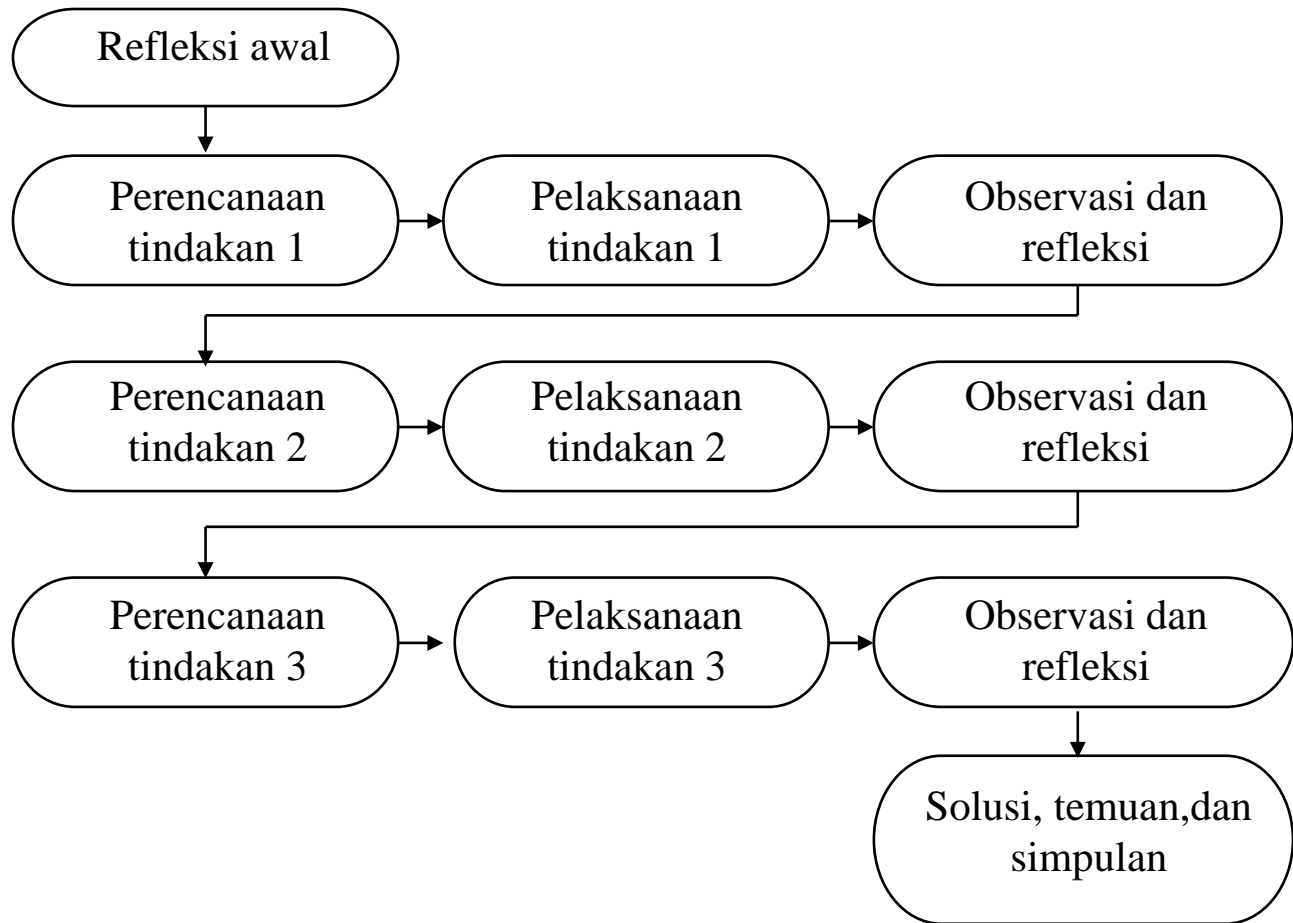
Refleksi awal

Perencanaan tindakan 1

Pelaksanaan tindakan 1

Observasi dan refleksi

Perencanaan tindakan 2

Pelaksanaan tindakan 2

Observasi dan refleksi

Perencanaan tindakan 3

Pelaksanaan tindakan 3

Observasi dan refleksi

Solusi, temuan,dan simpulan